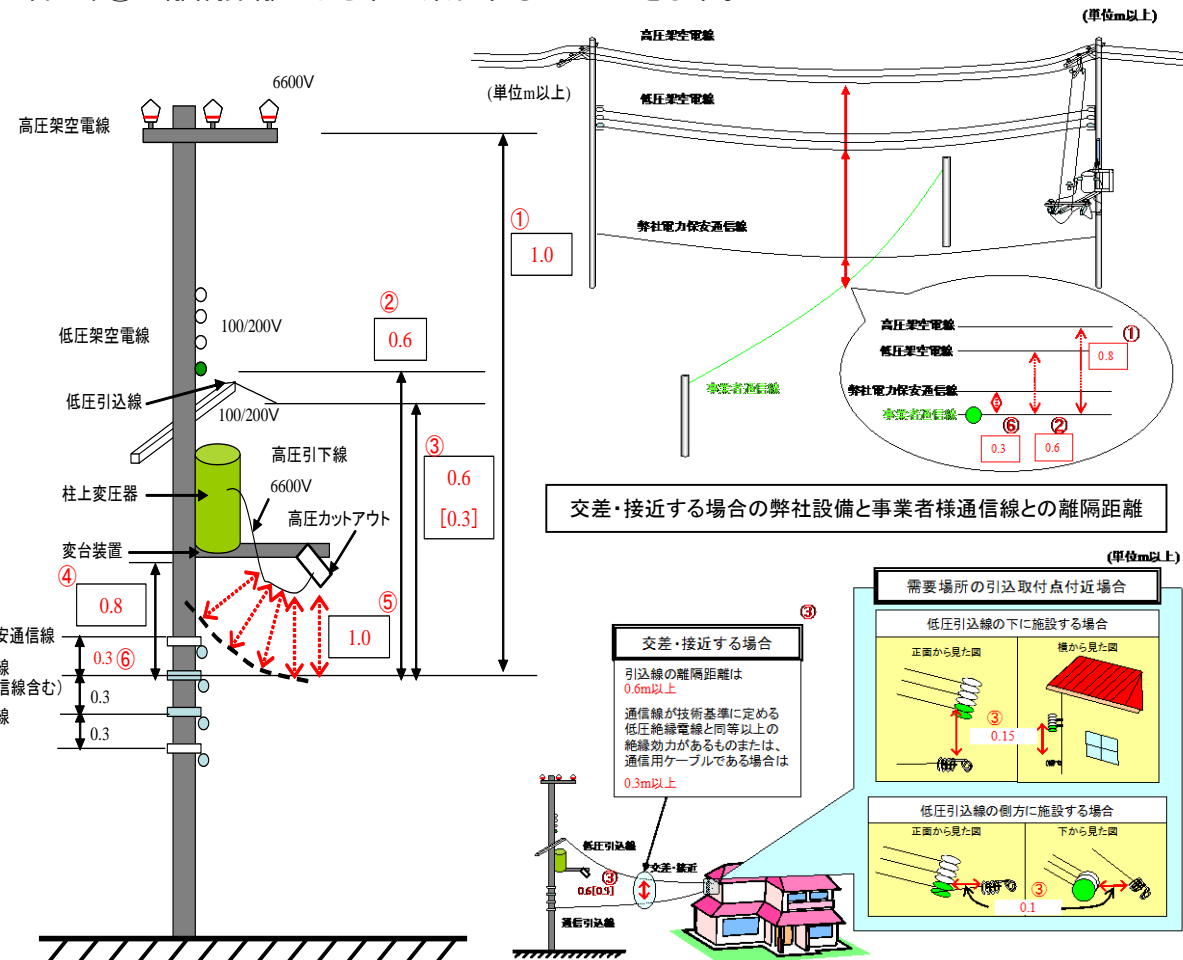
(単位m以上)

6600V

高圧架空電線

(単位m以上)

①
1.0

②
0.6

低圧架空電線

100/200V

低圧引込線

100/200V

③
0.6
[0.3]

高圧引下線

6600V

柱上変圧器

高圧カットアウト

変台装置

④
0.8

⑤
1.0

安通信線

線
信線含む)

0.3 ⑥

0.3

線

0.3

高圧架空電線

低圧架空電線

弊社電力保安通信線

事業者通信線

高圧架空電線
低圧架空電線
弊社電力保安通信線
事業者通信線
①
0.8
⑥
②
0.3
0.6

交差・接近する場合の弊社設備と事業者様通信線との離隔距離

(単位m以上)

需要場所の引込取付点付近場合

③

交差・接近する場合

引込線の離隔距離は
0.6m以上

通信線が技術基準に定める低圧絶縁電線と同等以上の絶縁効力があるものまたは、通信用ケーブルである場合は
0.3m以上

低圧引込線の下に施設する場合

正面から見た図

横から見た図

③
0.15

低圧引込線の側方に施設する場合

正面から見た図

下から見た図

③
0.1

低圧引込線

交差・接近

③
0.6[0.3]

通信引込線